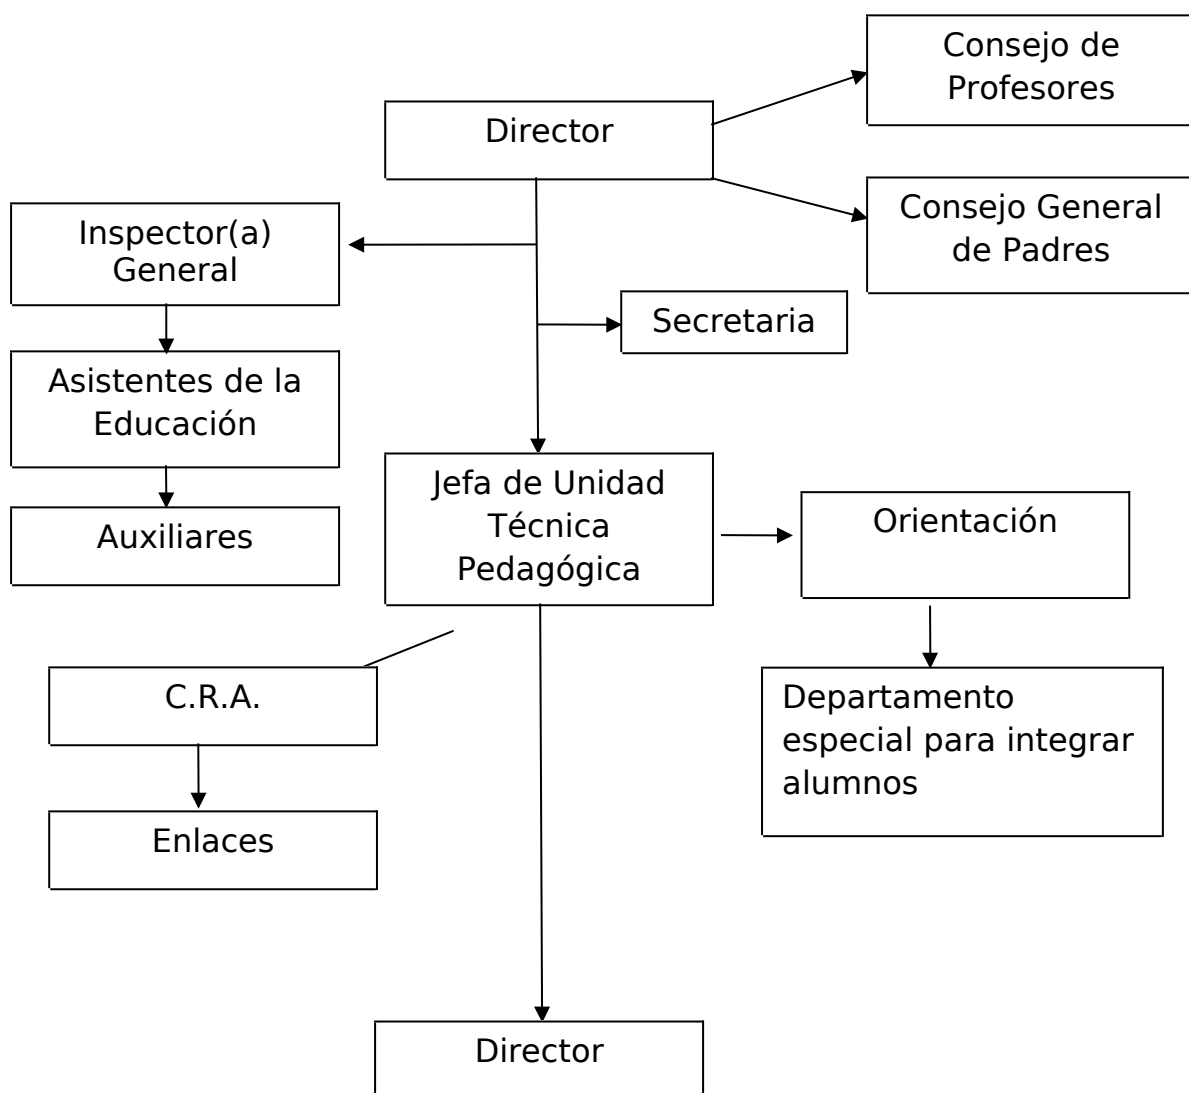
Consejo de Profesores

Director

Consejo General de Padres

Inspector(a) General

Secretaria

Asistentes de la Educación

Auxiliares

Jefa de Unidad Técnica Pedagógica

Orientación

Departamento especial para integrar alumnos

C.R.A.

Enlaces

Director